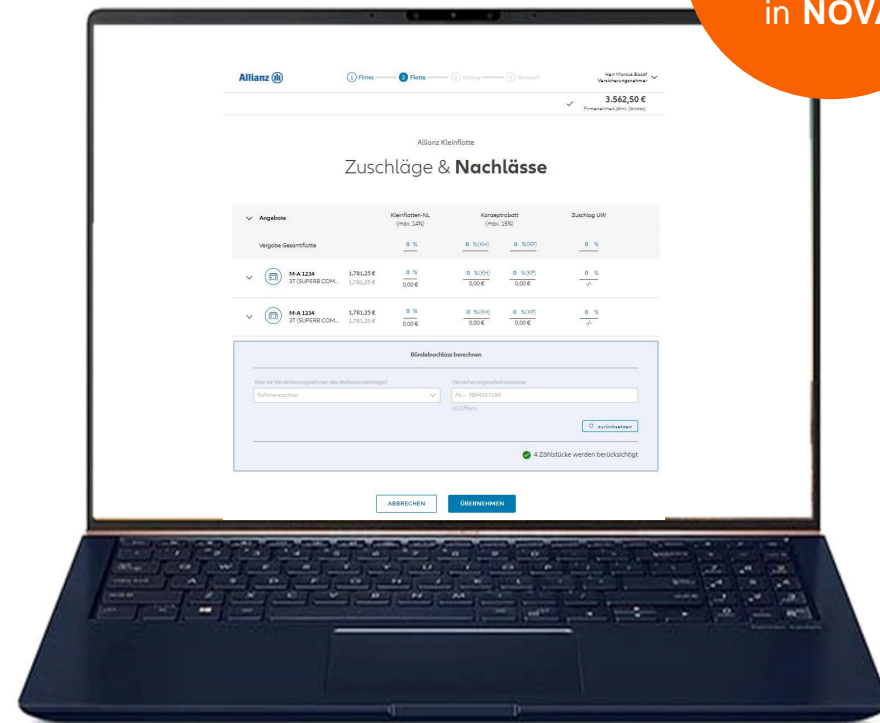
in NOV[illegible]

Allianz

1 Firma 2 Flotte 3 Antrag 4 Versand

Herr Marcus Basel Versicherungsnehmer

3.562,50 €
Firmenbeitrag (Ihr. Brutto)

Allianz Kleinflotte

Zuschläge & **Nachlässe**

| Angebote | | Kleinflotten-NL (max. 14%) | Konzeptrabatt (max. 15%) | | Zuschlag UW |
|---|---|---|---|---|---|
| Vergabe Gesamtflotte | | 0 % | 0 %(KH) | 0 %(KF) | 0 % |
| M-A 1234 3T (SUPERB COM... | 1.781,25 € 1.781,25 € | 0 % 0,00 € | 0 %(KH) 0,00 € | 0 %(KF) 0,00 € | 0 % -/- |
| M-A 1234 3T (SUPERB COM... | 1.781,25 € 1.781,25 € | 0 % 0,00 € | 0 %(KH) 0,00 € | 0 %(KF) 0,00 € | 0 % -/- |

Bündelnachlass berechnen

Wer ist Versicherungsnehmer des Referenzvertrags?
Rahmenpartner

Versicherungsscheinnummer
AS – 3884027184
10 Ziffern

zurücksetzen

4 Zählstücke werden berücksichtigt

ABBRECHEN ÜBERNEHMEN